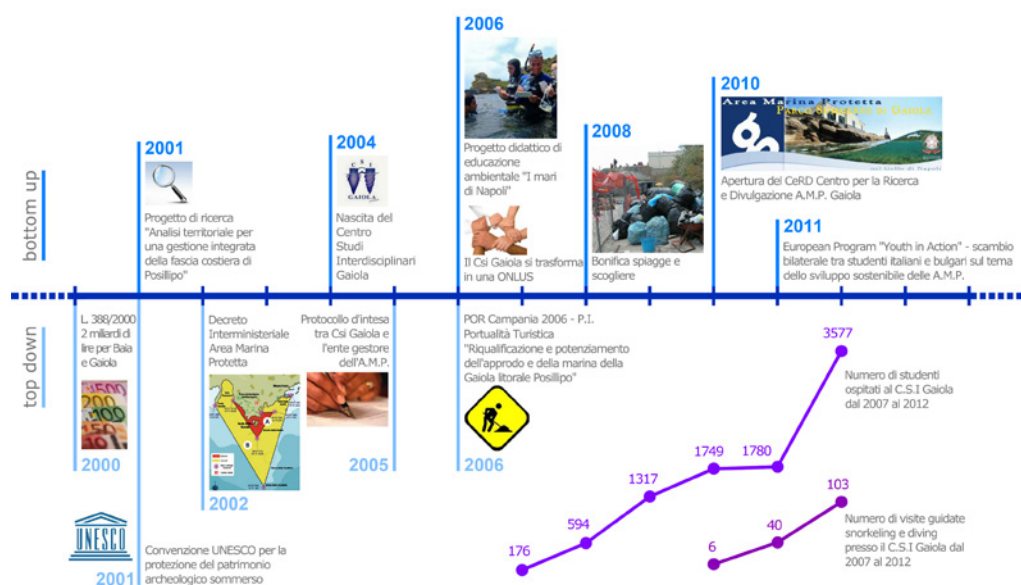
bottom up

2001
Progetto di ricerca "Analisi territoriale per una gestione integrata della fascia costiera di Posillipo"

2004
CSI GAIOLA
Nascita del Centro Studi Interdisciplinari Gaiola

2006
Progetto didattico di educazione ambientale "I mari di Napoli"
Il Csi Gaiola si trasforma in una ONLUS

2008
Bonifica spiagge e scogliere

2010
Area Marina Protetta Parco Sommerso di Gaiola
Apertura del CeRD Centro per la Ricerca e Divulgazione A.M.P. Gaiola

2011
European Program "Youth in Action" - scambio bilaterale tra studenti italiani e bulgari sul tema dello sviluppo sostenibile delle A.M.P.

top down

L. 388/2000 2 miliardi di lire per Baia e Gaiola
2000

Decreto Interministeriale Area Marina Protetta
2002

Protocollo d'intesa tra Csi Gaiola e l'ente gestore dell'A.M.P.
2005

POR Campania 2006 - P.I. Portualità Turistica "Riqualificazione e potenziamento dell'approdo e della marina della Gaiola litorale Posillipo"
2006

UNESCO
Convenzione UNESCO per la protezione del patrimonio archeologico sommerso
2001

176
594
1317
1749
1780
3577
Numero di studenti ospitati al C.S.I Gaiola dal 2007 al 2012

6
40
103
Numero di visite guidate snorkeling e diving presso il C.S.I Gaiola dal 2007 al 2012